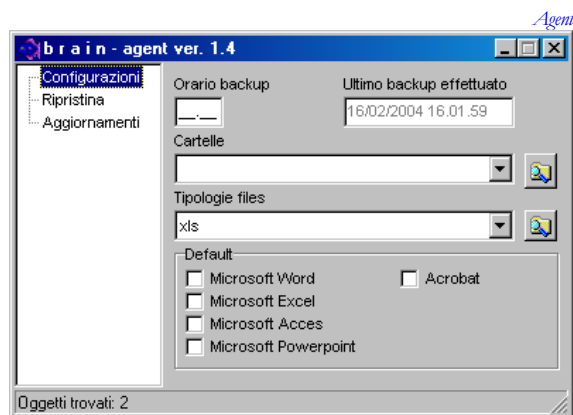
Agent

b r a i n - agent ver. 1.4

Configurazioni
Ripristina
Aggiornamenti

Orario backup
__:__
Ultimo backup effettuato
16/02/2004 16.01.59

Cartelle

Tipologie files
xls

Default
Microsoft Word
Acrobat
Microsoft Excel
Microsoft Acces
Microsoft Powerpoint

Oggetti trovati: 2